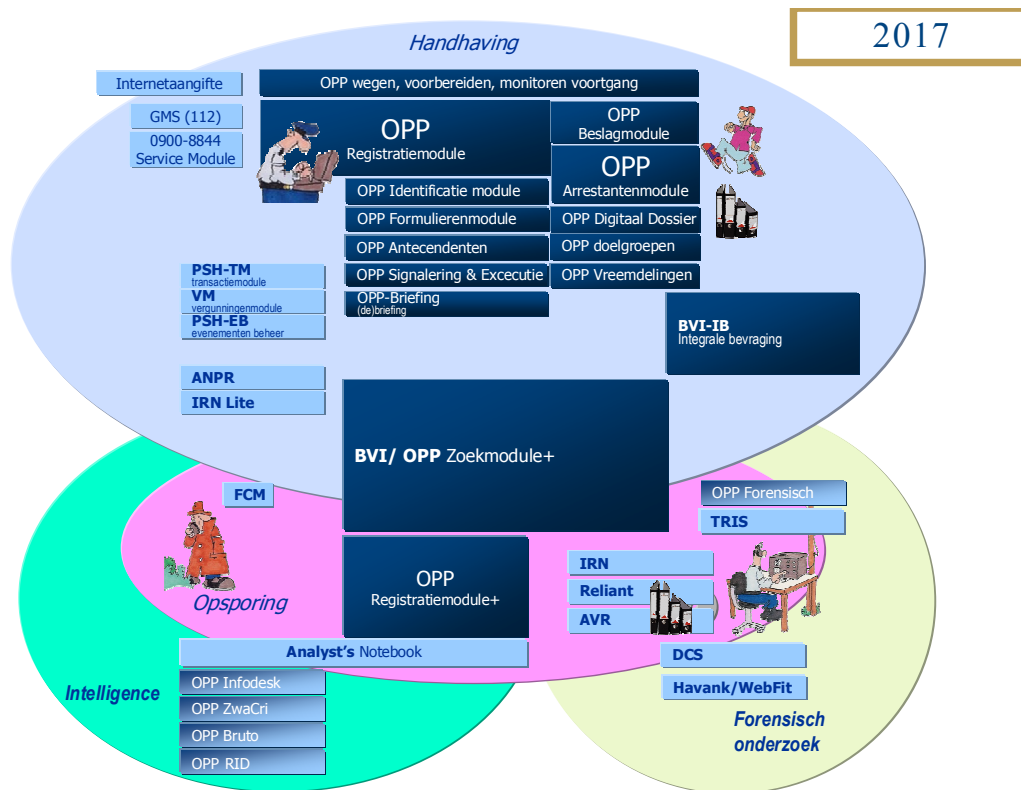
2017

Handhaving

Internetaangifte

OPP wegen, voorbereiden, monitoren voortgang

GMS (112)

0900-8844 Service Module

OPP Registratiemodule

OPP Beslagmodule

OPP Arrestantenmodule

OPP Identificatie module

OPP Formulierenmodule

OPP Digitaal Dossier

OPP Antecendenten

OPP doelgroepen

OPP Signalering & Excecutie

OPP Vreemdelingen

PSH-TM transactiemodule

VM vergunningenmodule

PSH-EB evenementen beheer

OPP-Briefing (de)briefing

BVI-IB Integrale bevraging

ANPR

IRN Lite

BVI/ OPP Zoekmodule+

FCM

OPP Forensisch

TRIS

OPP Registratiemodule+

IRN

Reliant

AVR

Opsporing

Analyst's Notebook

DCS

Intelligence

OPP Infodesk

Havank/WebFit

OPP ZwaCri

OPP Bruto

OPP RID

Forensisch onderzoek